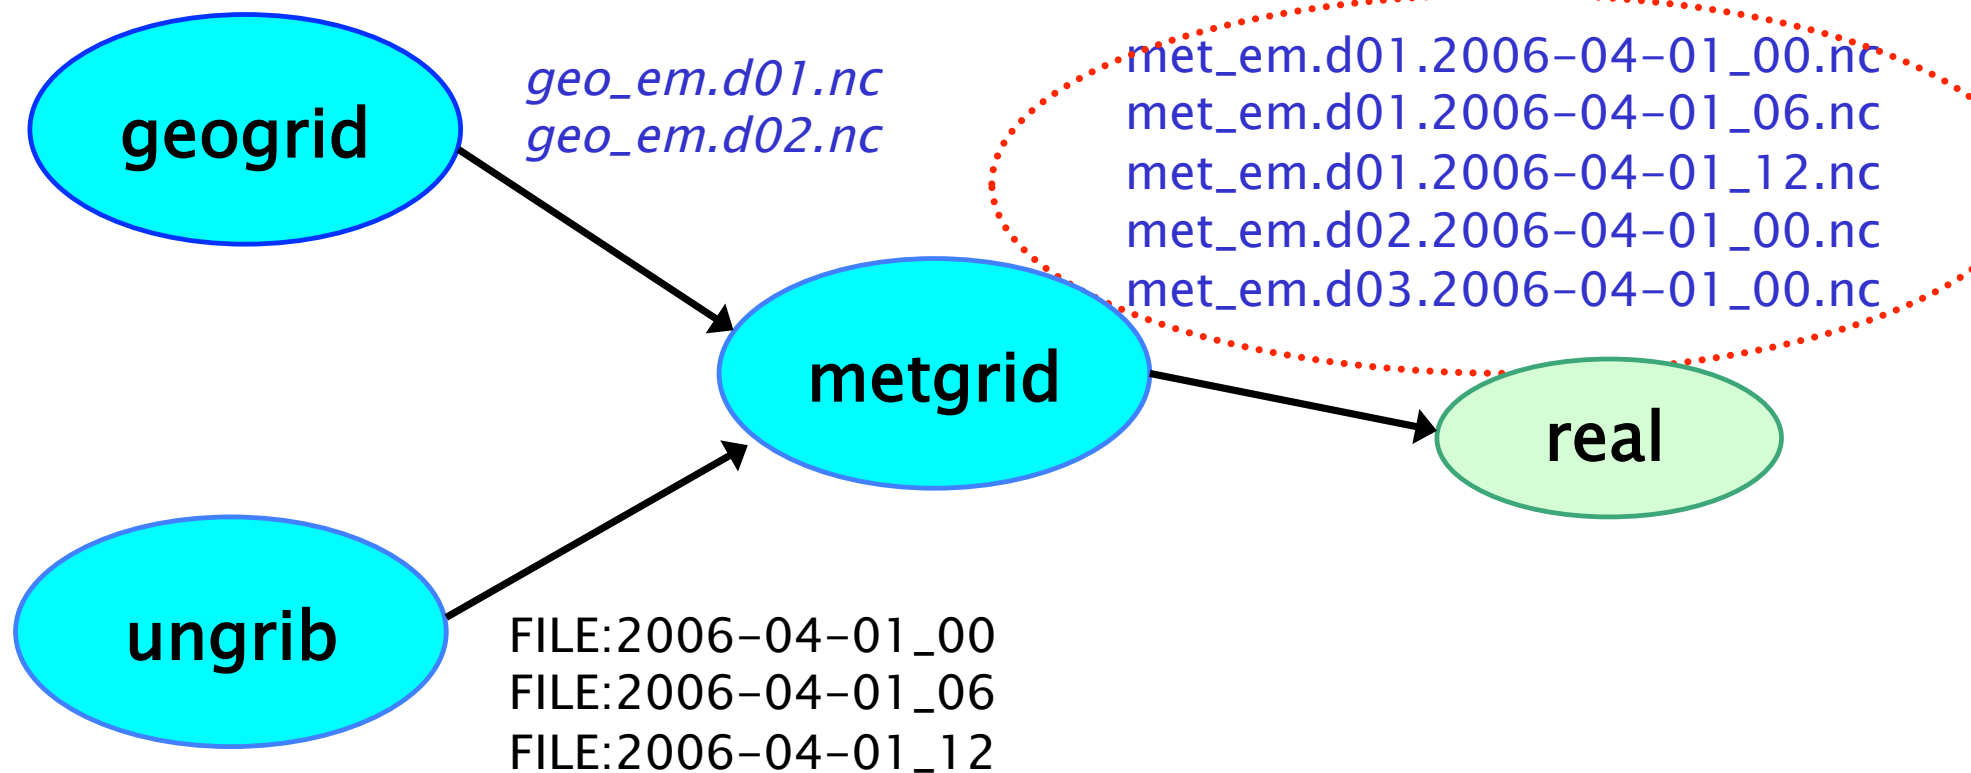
geogrid

geo_em.d01.nc
geo_em.d02.nc

met_em.d01.2006-04-01_00.nc
met_em.d01.2006-04-01_06.nc
met_em.d01.2006-04-01_12.nc
met_em.d02.2006-04-01_00.nc
met_em.d03.2006-04-01_00.nc

metgrid

real

ungrib

FILE:2006-04-01_00
FILE:2006-04-01_06
FILE:2006-04-01_12